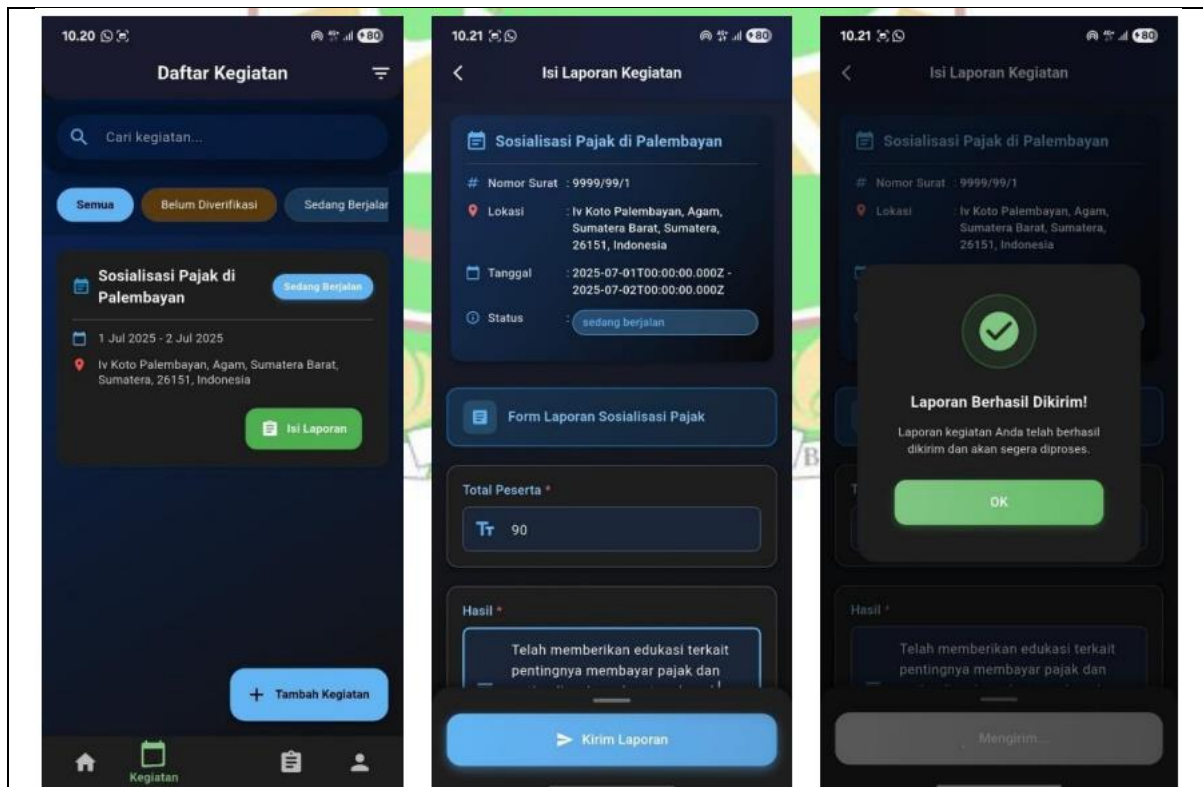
10.20

80

Daftar Kegiatan

Cari kegiatan...

Semua

Belum Diverifikasi

Sedang Berjalar

Sosialisasi Pajak di Palembayan

Sedang Berjalan

1 Jul 2025 - 2 Jul 2025

Iv Koto Palembayan, Agam, Sumatera Barat, Sumatera, 26151, Indonesia

Isi Laporan

Tambah Kegiatan

Kegiatan

10.21

80

Isi Laporan Kegiatan

Sosialisasi Pajak di Palembayan

# Nomor Surat : 9999/99/1

Lokasi : Iv Koto Palembayan, Agam, Sumatera Barat, Sumatera, 26151, Indonesia

Tanggal : 2025-07-01T00:00:00.000Z - 2025-07-02T00:00:00.000Z

Status : sedang berjalan

Form Laporan Sosialisasi Pajak

Total Peserta *

90

Hasil *

Telah memberikan edukasi terkait pentingnya membayar pajak dan

Kirim Laporan

10.21

80

Isi Laporan Kegiatan

Sosialisasi Pajak di Palembayan

# Nomor Surat : 9999/99/1

Lokasi : Iv Koto Palembayan, Agam, Sumatera Barat, Sumatera, 26151, Indonesia

Laporan Berhasil Dikirim!

Laporan kegiatan Anda telah berhasil dikirim dan akan segera diproses.

OK

Hasil *

Telah memberikan edukasi terkait pentingnya membayar pajak dan

Mengirim...